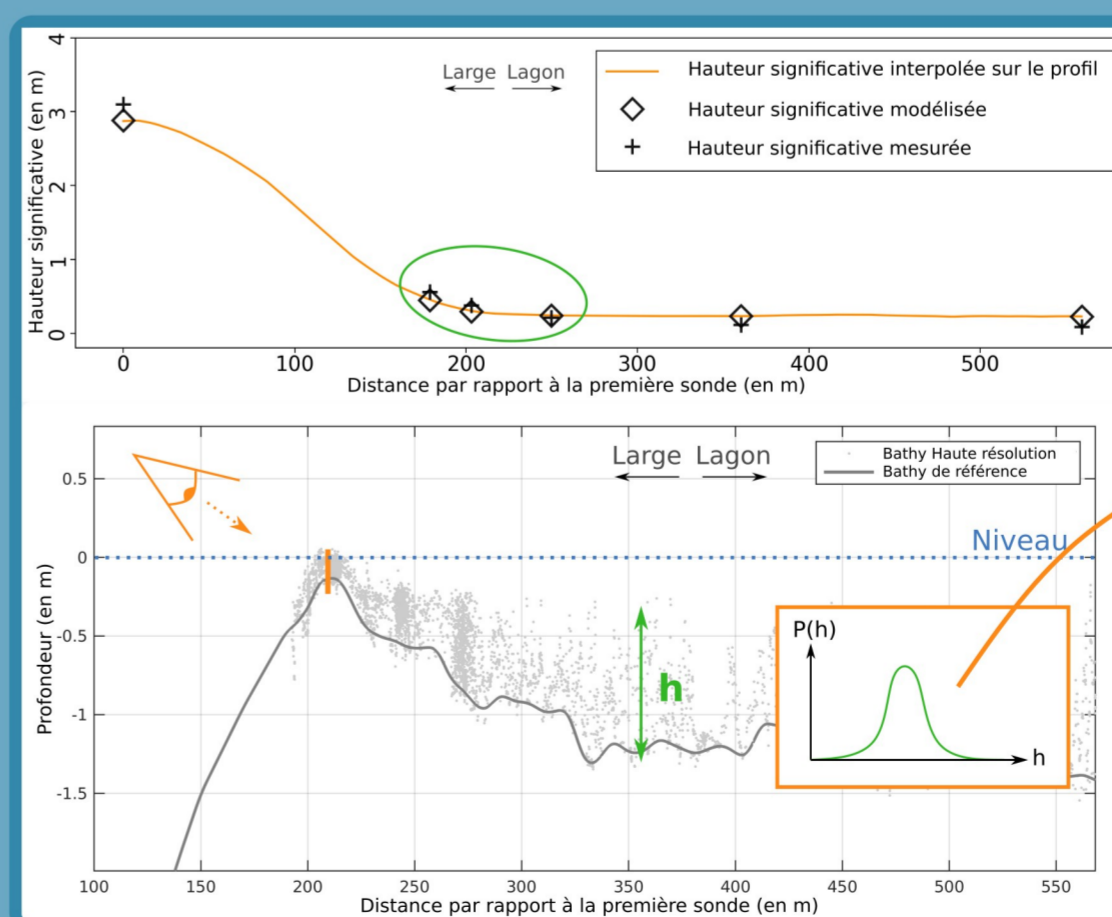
Large Lagon

Hauteur significative interpolée sur le profil
Hauteur significative modélisée
Hauteur significative mesurée

Hauteur significative (en m)
4
3
2
1
0
0
100
200
300
400
500
Distance par rapport à la première sonde (en m)

Large Lagon

Bathy Haute résolution
Bathy de référence

Niveau

0.5
0
-0.5
-1
-1.5
Profondeur (en m)

h

P(h)
h

100
150
200
250
300
350
400
450
500
550
Distance par rapport à la première sonde (en m)